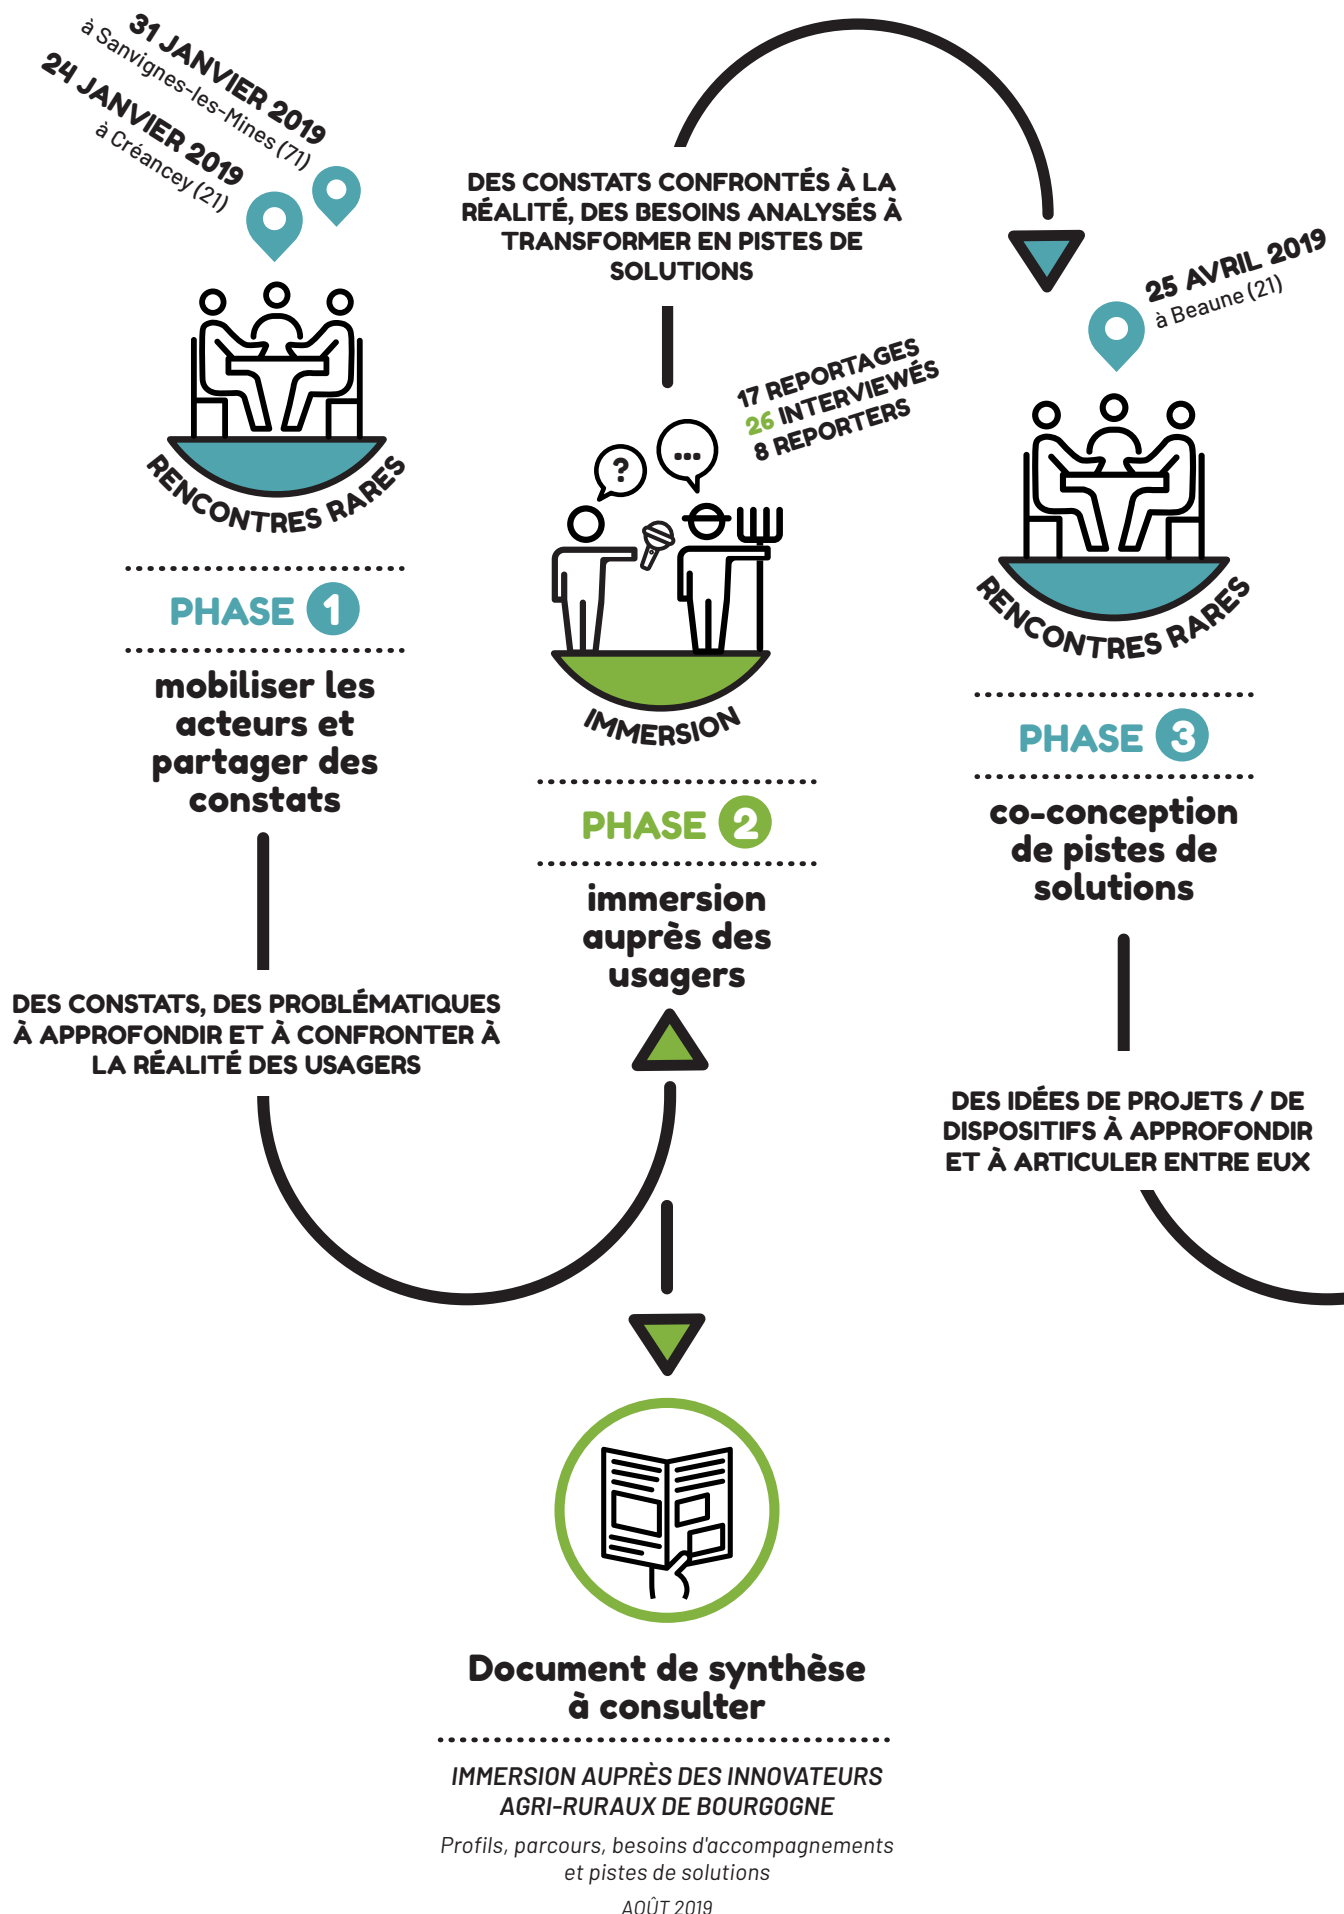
31 JANVIER 2019
à Sanvignes-les-Mines (71)
24 JANVIER 2019
à Créancey (21)

RENCONTRES RARES

PHASE 1

mobiliser les acteurs et partager des constats

DES CONSTATS, DES PROBLÉMATIQUES À APPROFONDIR ET À CONFRONTER À LA RÉALITÉ DES USAGERS

DES CONSTATS CONFRONTÉS À LA RÉALITÉ, DES BESOINS ANALYSÉS À TRANSFORMER EN PISTES DE SOLUTIONS

17 REPORTAGES
26 INTERVIEWÉS
8 REPORTERS

?
...

IMMERSION

PHASE 2

immersion auprès des usagers

25 AVRIL 2019
à Beaune (21)

RENCONTRES RARES

PHASE 3

co-conception de pistes de solutions

DES IDÉES DE PROJETS / DE DISPOSITIFS À APPROFONDIR ET À ARTICULER ENTRE EUX

Document de synthèse à consulter

IMMERSION AUPRÈS DES INNOVATEURS AGRI-RURAUX DE BOURGOGNE

Profils, parcours, besoins d'accompagnements et pistes de solutions

AOÛT 2019